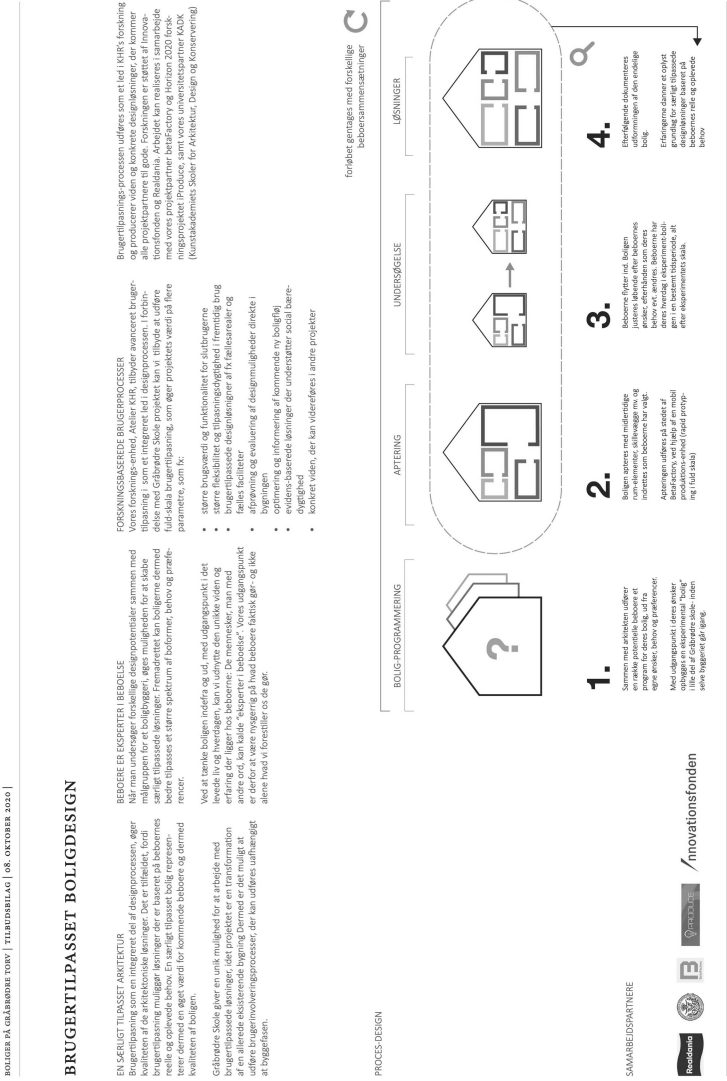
BOLIGER PÅ GRÅBRØDRE TORV | TILBUDSBILAG | 08. OKTOBER 2020 |

BRUGERTILPASSET BOLIGDESIGN

EN SÆRLIGT TILPASSET ARKITEKTUR
Brugertilpasning som en integreret del af designprocessen, øger kvaliteten af de arkitektoniske løsninger. Det er tilfældet, fordi brugertilpasning muliggør løsninger der er baseret på beboernes reelle og oplevede behov. En særligt tilpasset bolig repræsenterer dermed en øget værdi for kommende beboere og dermed kvaliteten af boligen.

Gråbrødre Skole giver en unik mulighed for at arbejde med brugertilpassede løsninger, det projektet er en transformation af en allerede eksisterende bygning. Dermed er det muligt at udføre brugerinvolveringsprocesser, der kan udføres uafhængigt af byggefasen.

BEBOERE ER EKSPERTER I BEBOELSE
Når man undersøger forskellige designpotentialer sammen med målgruppen for et boligbyggeri, øges muligheden for at skabe særligt tilpassede løsninger. Fremadrettet kan boligerne dermed bedre tilpasses et større spektrum af boformer, behov og præferencer.

Ved at tænke boligen indefra og ud, med udgangspunkt i det levede liv og hverdagen, kan vi udnytte den unikke viden og erfaring der ligger hos beboerne: De mennesker, man med andre ord, kan kalde "eksperter i beboelse". Vores udgangspunkt er derfor at være nysgerrig på hvad beboere faktisk gør- og ikke alene hvad vi forestiller os de gør.

FORSKNINGSBASEREDE BRUGERPROCESSER
Vores forsknings-enhed, Atelier KHR, tilbyder avanceret brugertilpasning i som et integreret led i designprocessen. I forbindelse med Gråbrødre Skole projektet kan vi tilbyde at udføre fuld-skala brugertilpasning, som øger projektets værdi på flere parametre, som fx:

• større brugsværdi og funktionaliteten for slutbrugerne
• større fleksibilitet og tilpasningsdygtighed i fremtidig brug
• brugertilpassede designløsninger af fx fællesarealer og fælles faciliteter
• afprøvning og evaluering af designmuligheder direkte i bygningen
• optimering og informering af kommende ny boligfløj
• evidens-baserede løsninger der understøtter social bæredygtighed
• konkret viden, der kan videreføres i andre projekter

Brugertilpasnings-processen udføres som et led i KHR's forskning og producerer viden og konkrete designløsninger, der kommer alle projektpartnere til gode. Forskningen er støttet af Innovationsfonden og Realdania. Arbejdet kan realiseres i samarbejde med vores projektpartner BetaFactory og Horizon 2020 forskningsprojektet iProduce, samt vores universitetspartner KADK (Kunstakademiets Skoler for Arkitektur, Design og Konservering)

SAMARBEJDSPARTNERE

Realdania

iPRODUCE

/nnovationsfonden

PROCES-DESIGN

BOLIG-PROGRAMMERING

APTERING

UNDERSØGELSE

LØSNINGER

?

1.
Sammen med arkitekten udfører en række potentielle beboere et program for deres bolig, ud fra egne ønsker, behov og præferencer.

Med udgangspunkt i deres ønsker opbygges en eksperimental "bolig" i lille del af Gråbrødre skole- inden selve byggeriet går igang.

2.
Boligen apteres med midlertidige rum-elementer, skillevægge mv. og indrettes som beboerne har valgt.

Apteringen udføres på stedet af BetaFactory, ved hjælp af en mobil produktions-enhed (rapid prototyping i fuld skala)

3.
Beboerne flytter ind. Boligen justeres løbende efter beboernes ønsker, efterhånden som deres behov evt. ændres. Beboerne har deres hverdag i eksperiment-boligen i en bestemt tidsperiode, alt efter eksperimentets skala.

4.
Efterfølgende dokumenteres udformningen af den endelige bolig.

Erfaringerne danner et oplyst grundlag for særligt tilpassede designløsninger baseret på beboernes reelle og oplevede behov

forløbet gentages med forskellige beboersammensætninger